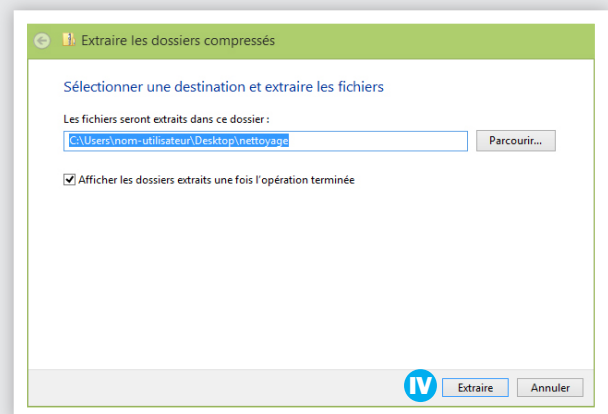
Extraire les dossiers compressés

Sélectionner une destination et extraire les fichiers

Les fichiers seront extraits dans ce dossier :

C:\Users\nom-utilisateur\Desktop\nettoyage

Parcourir...

Afficher les dossiers extraits une fois l'opération terminée

IV

Extraire

Annuler